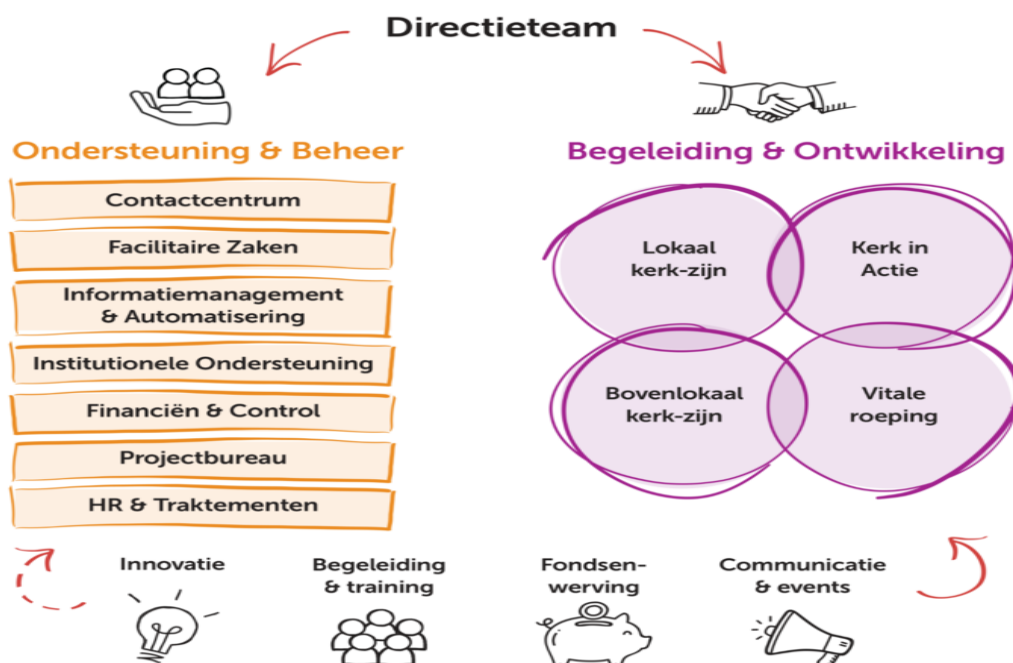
Directieteam

Ondersteuning & Beheer

Contactcentrum

Facilitaire Zaken

Informatiemanagement & Automatisering

Institutionele Ondersteuning

Financiën & Control

Projectbureau

HR & Traktementen

Begeleiding & Ontwikkeling

Lokaal kerk-zijn

Kerk in Actie

Bovenlokaal kerk-zijn

Vitale roeping

Innovatie

Begeleiding & training

Fondsen-werving

Communicatie & events